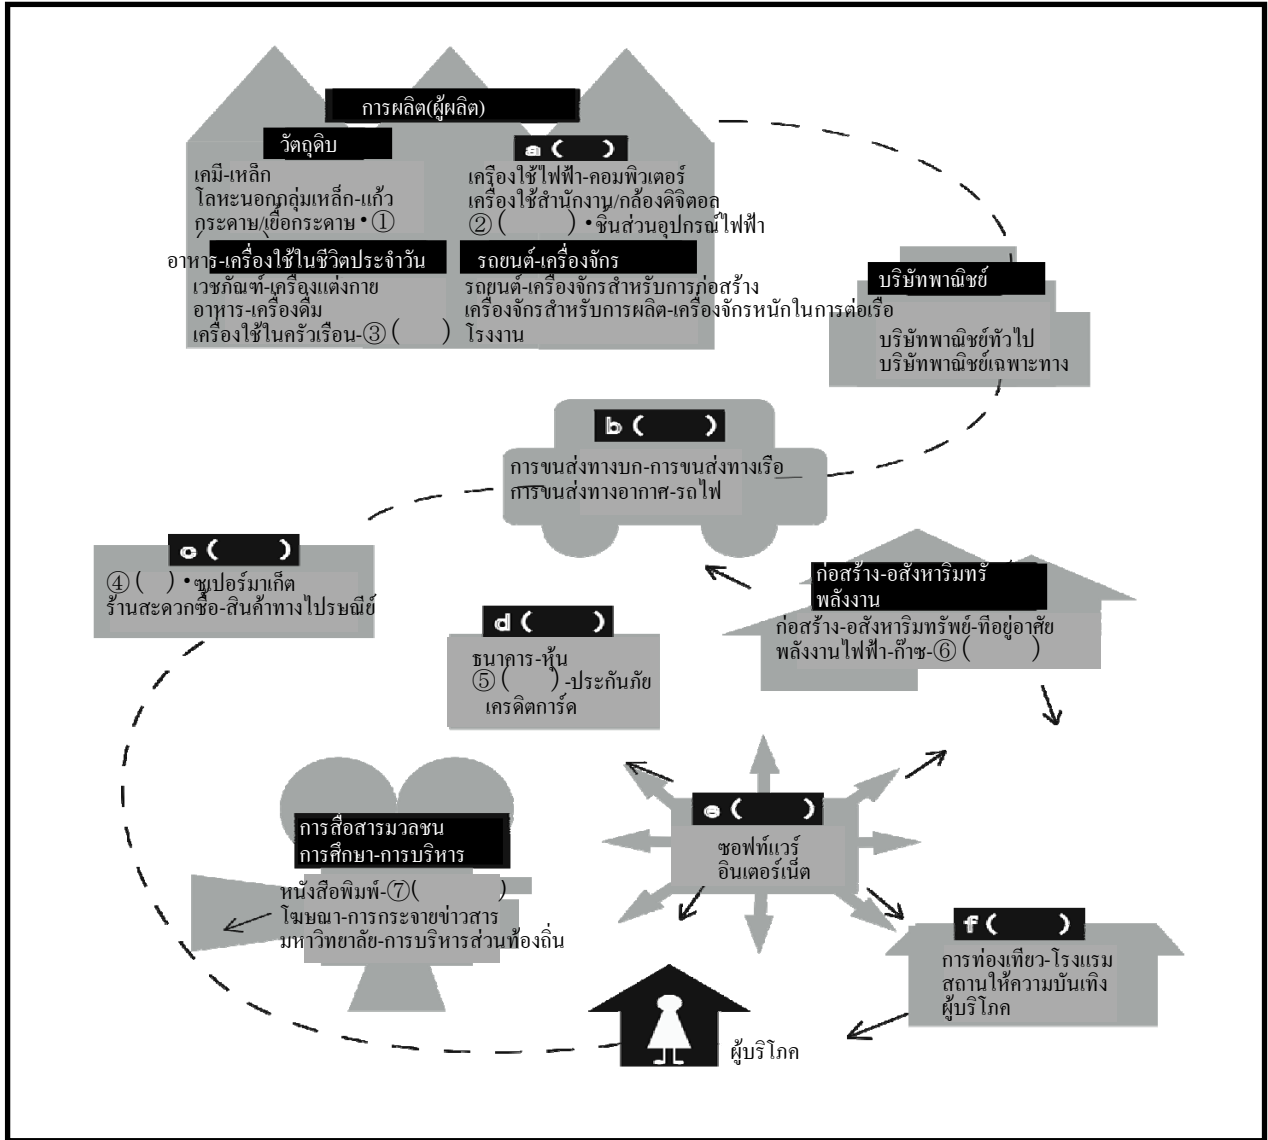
การผลิต(ผู้ผลิต)

วัตถุดิบ
เคมี-เหล็ก
โลหะนอกกลุ่มเหล็ก-แก้ว
กระดาษ/เยื่อกระดาษ • ①

a (　　)
เครื่องใช้ไฟฟ้า-คอมพิวเตอร์
เครื่องใช้สำนักงาน/กล้องดิจิตอล
② (　　　) • ชิ้นส่วนอุปกรณ์ไฟฟ้า

อาหาร-เครื่องใช้ในชีวิตประจำวัน
เวชภัณฑ์-เครื่องแต่งกาย
อาหาร-เครื่องดื่ม
เครื่องใช้ในครัวเรือน-③ (　　)

รถยนต์-เครื่องจักร
รถยนต์-เครื่องจักรสำหรับการก่อสร้าง
เครื่องจักรสำหรับการผลิต-เครื่องจักรหนักในการต่อเรือ
โรงงาน

บริษัทพาณิชย์
บริษัทพาณิชย์ทั่วไป
บริษัทพาณิชย์เฉพาะทาง

b (　　)
การขนส่งทางบก-การขนส่งทางเรือ
การขนส่งทางอากาศ-รถไฟ

c (　　)
④ (　) • ซุปเปอร์มาเก็ต
ร้านสะดวกซื้อ-สินค้าทางไปรษณีย์

d (　　)
ธนาคาร-หุ้น
⑤ (　　)-ประกันภัย
เครดิตการ์ด

ก่อสร้าง-อสังหาริมทรั
พลังงาน
ก่อสร้าง-อสังหาริมทรัพย์-ที่อยู่อาศัย
พลังงานไฟฟ้า-ก๊าซ-⑥ (　　　)

e (　　)
ซอฟท์แวร์
อินเตอร์เน็ต

การสื่อสารมวลชน
การศึกษา-การบริหาร
หนังสือพิมพ์-⑦ (　　　)
โฆษณา-การกระจายข่าวสาร
มหาวิทยาลัย-การบริหารส่วนท้องถิ่น

f (　　)
การท่องเที่ยว-โรงแรม
สถานให้ความบันเทิง
ผู้บริโภค

ผู้บริโภค